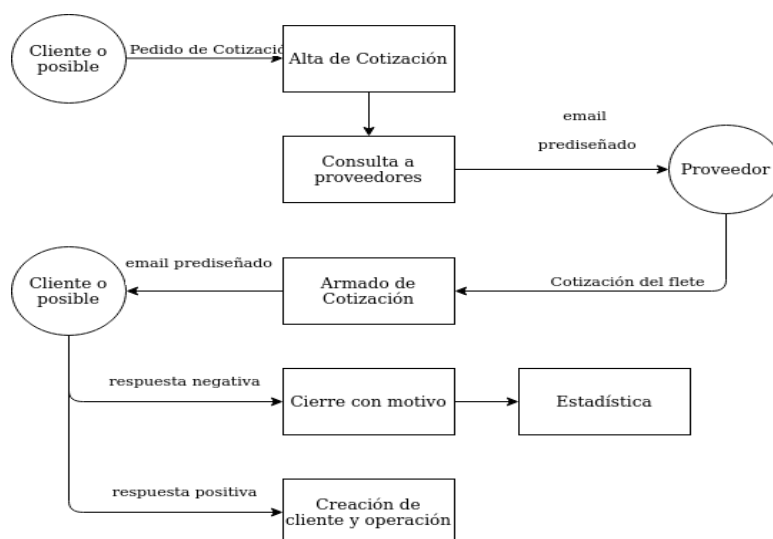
Cliente o posible

Pedido de Cotizació

Alta de Cotización

Consulta a proveedores

email

prediseñado

Proveedor

Cliente o posible

email prediseñado

Armado de Cotización

Cotización del flete

respuesta negativa

Cierre con motivo

Estadística

respuesta positiva

Creación de cliente y operación